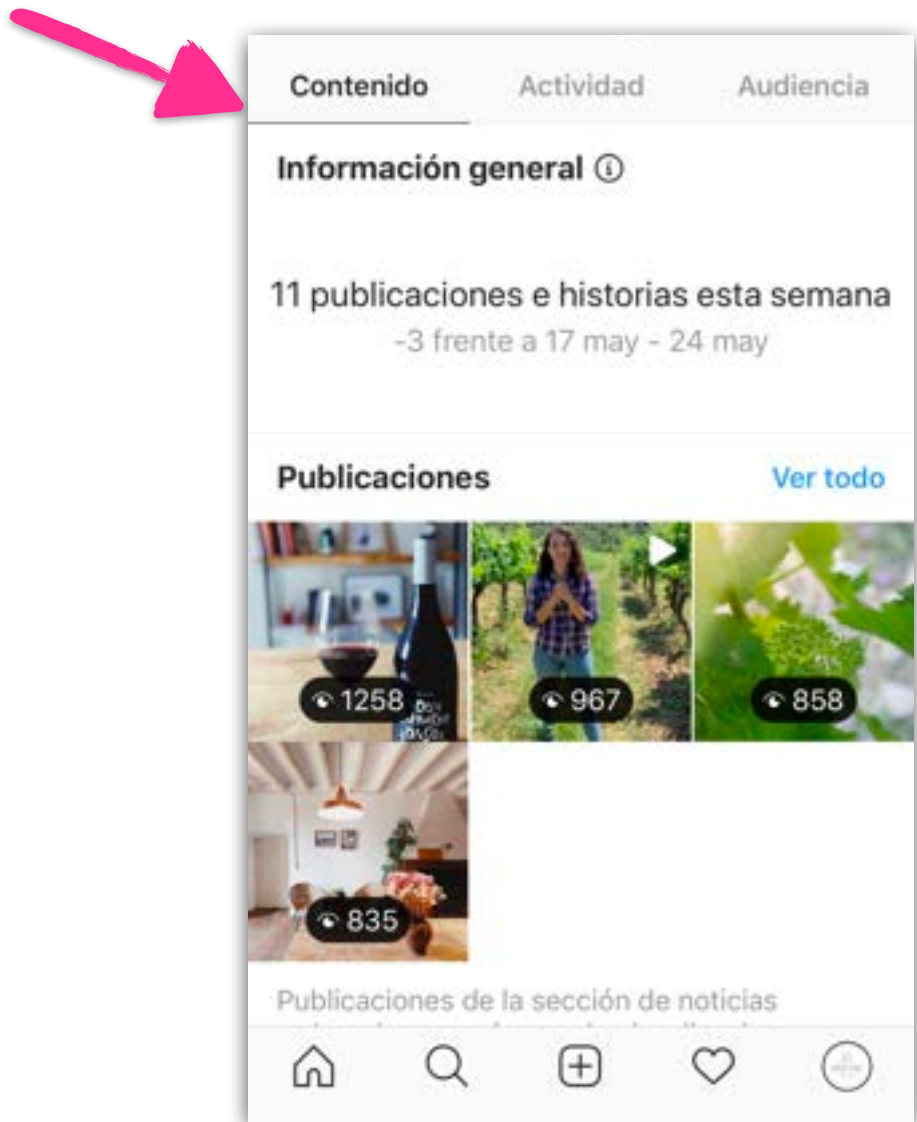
Contenido Actividad Audiencia

Información general ⓘ

11 publicaciones e historias esta semana
-3 frente a 17 may - 24 may

Publicaciones Ver todo

1258
967
858
835

Publicaciones de la sección de noticias
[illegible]